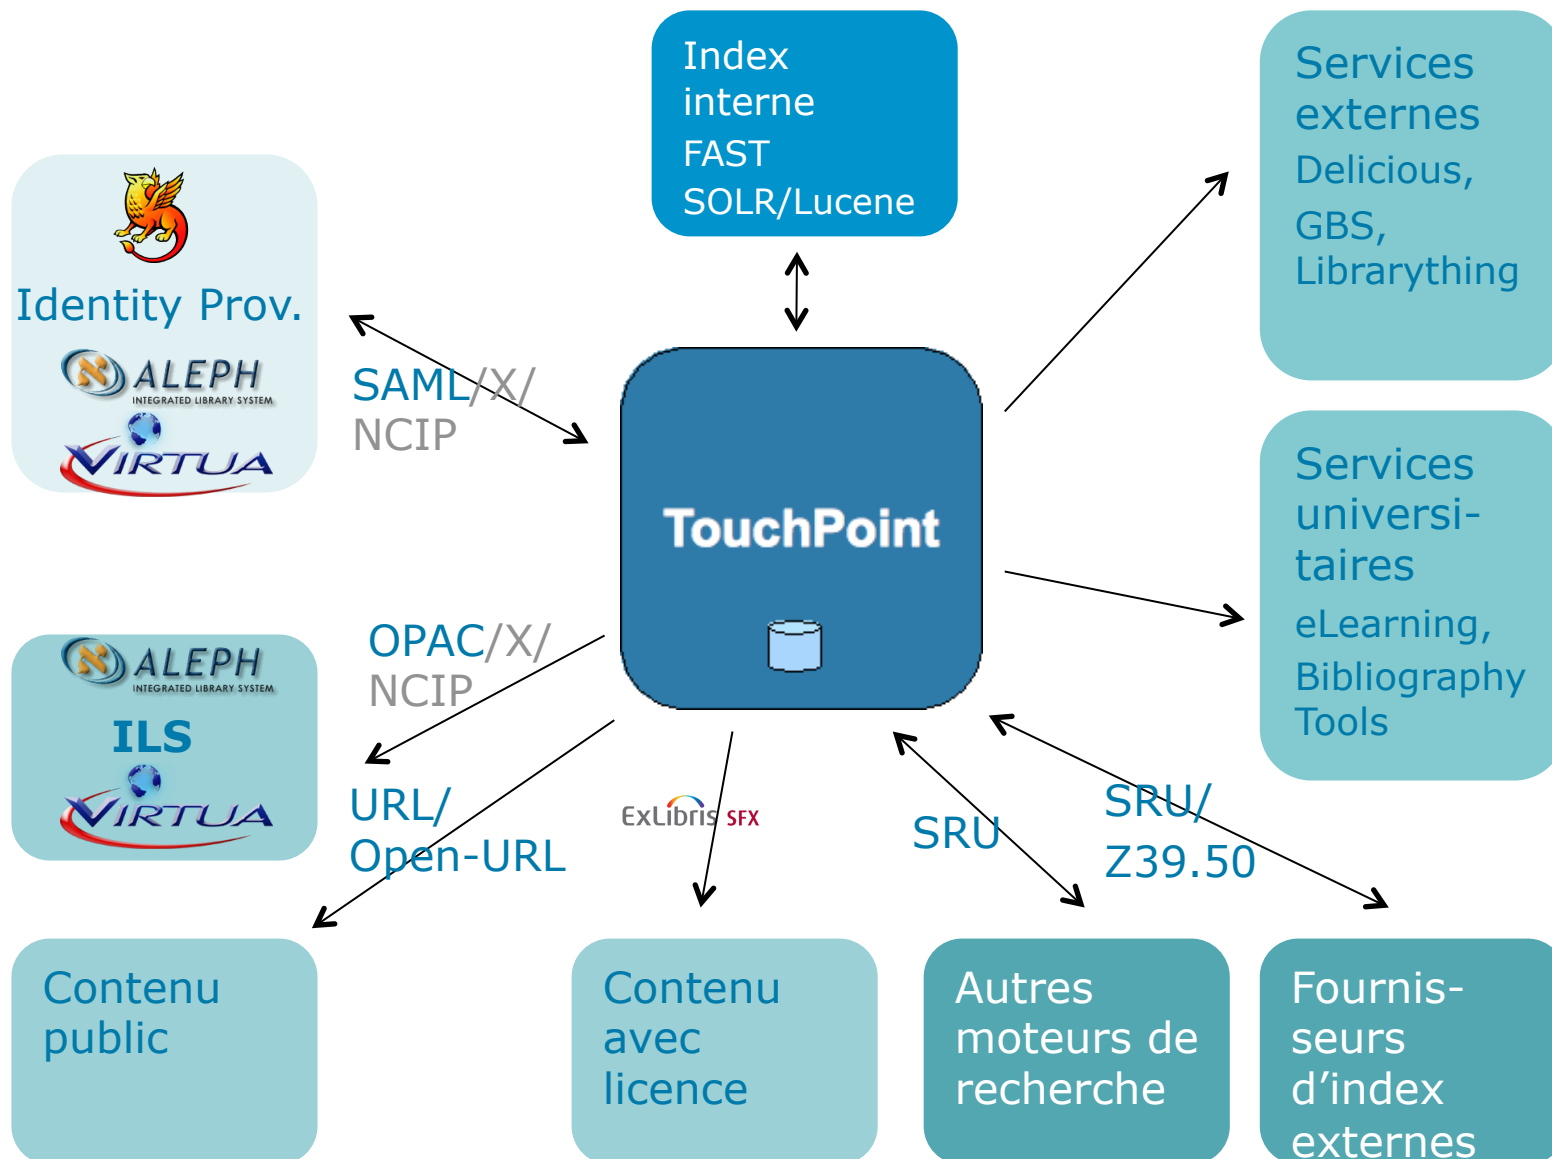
Index
interne
FAST
SOLR/Lucene

Identity Prov.

ALEPH
INTEGRATED LIBRARY SYSTEM

VIRTUA

SAML/X/
NCIP

TouchPoint

Services
externes
Delicious,
GBS,
Librarything

Services
universitaires
eLearning,
Bibliography
Tools

ALEPH
INTEGRATED LIBRARY SYSTEM
ILS
VIRTUA

OPAC/X/
NCIP

URL/
Open-URL

ExLibris SFX

SRU

SRU/
Z39.50

Contenu
public

Contenu
avec
licence

Autres
moteurs de
recherche

Fournisseurs
d'index
externes